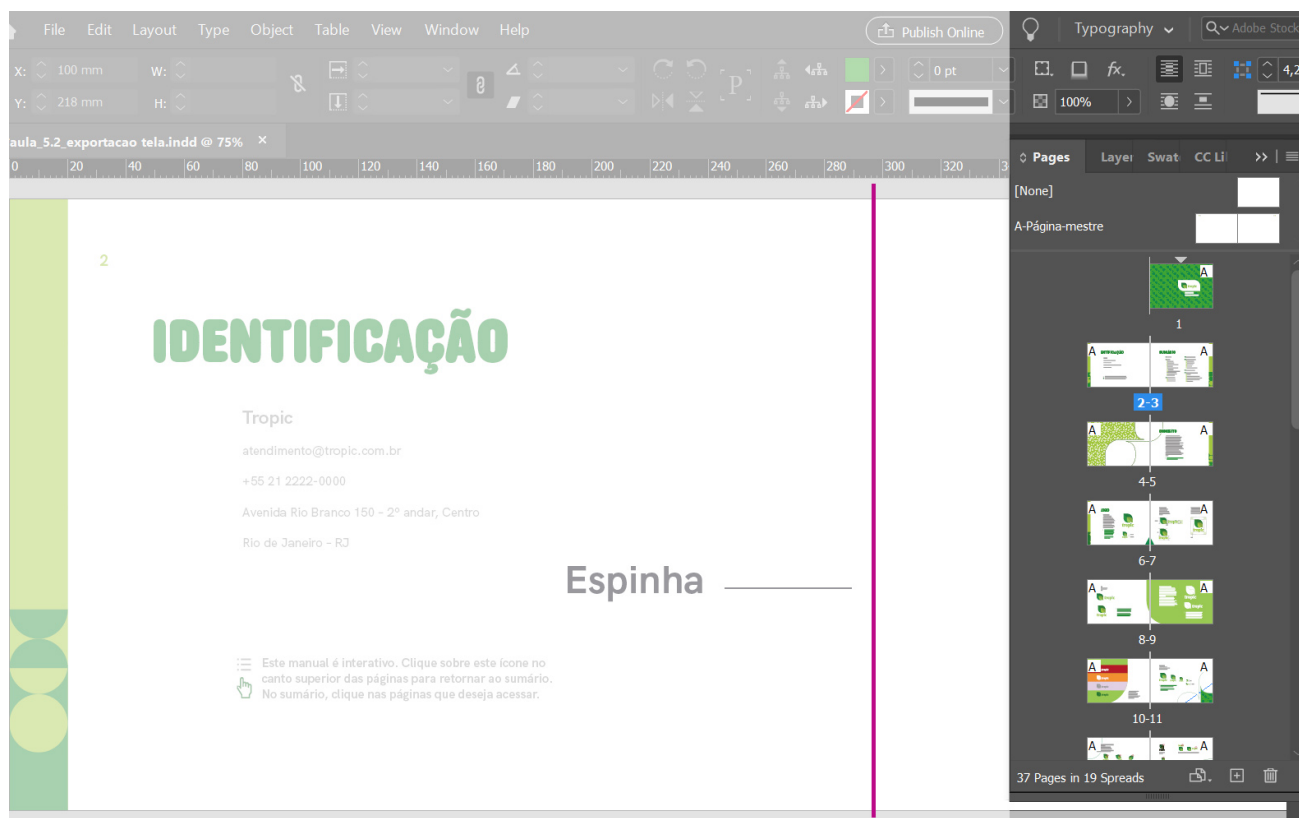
File Edit Layout Type Object Table View Window Help

Publish Online

Typography

Adobe Stock

X: 100 mm W:
Y: 218 mm H:

0 pt

100%

4,2

aula_5.2_exportacao tela.indd @ 75% ×

0 20 40 60 80 100 120 140 160 180 200 220 240 260 280 300 320

Pages Layer Swat CC Li

[None]

A-Página-mestre

1

2-3

4-5

6-7

8-9

10-11

37 Pages in 19 Spreads

2

IDENTIFICAÇÃO

Tropic

atendimento@tropic.com.br

+55 21 2222-0000

Avenida Rio Branco 150 - 2º andar, Centro

Rio de Janeiro - RJ

Espinha

Este manual é interativo. Clique sobre este ícone no canto superior das páginas para retornar ao sumário. No sumário, clique nas páginas que deseja acessar.